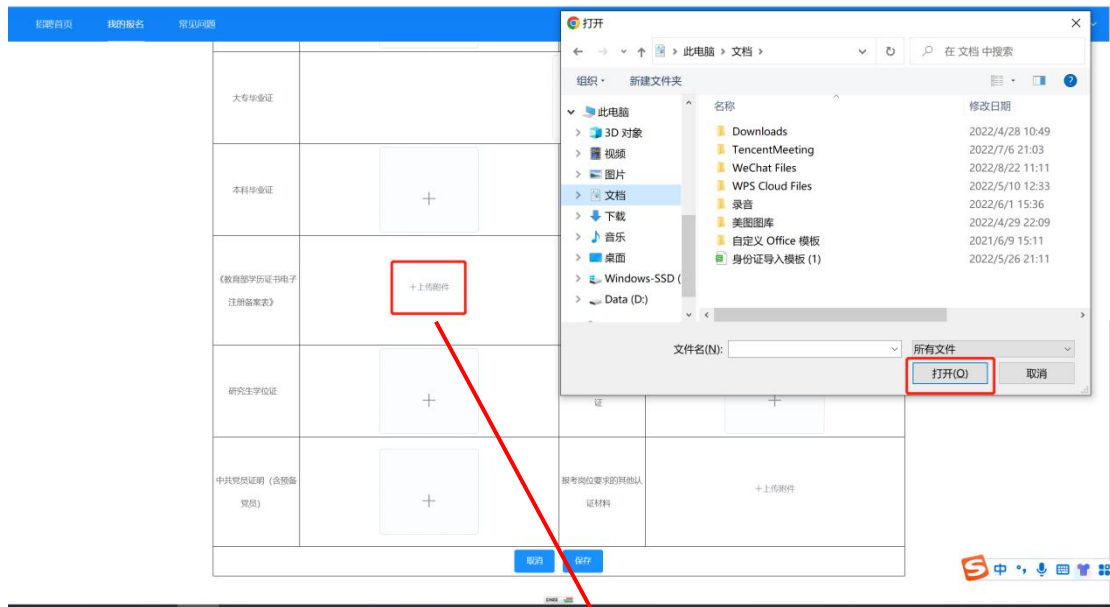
招聘首页　我的报名　常见问题

大专毕业证

本科毕业证

+

《教育部学历证书电子注册备案表》

+上传附件

研究生学位证

+

证

+

中共党员证明（含预备党员）

+

报考岗位要求的其他认证材料

+上传附件

取消　保存

打开

← → ↑ 此电脑 › 文档 ›

在 文档 中搜索

组织 ▾　新建文件夹

此电脑
3D 对象
视频
图片
文档
下载
音乐
桌面
Windows-SSD (
Data (D:)

| 名称 | 修改日期 |
|---|---|
| Downloads | 2022/4/28 10:49 |
| TencentMeeting | 2022/7/6 21:03 |
| WeChat Files | 2022/8/22 11:11 |
| WPS Cloud Files | 2022/5/10 12:33 |
| 录音 | 2022/6/1 15:36 |
| 美图图库 | 2022/4/29 22:09 |
| 自定义 Office 模板 | 2021/6/9 15:11 |
| 身份证导入模板 (1) | 2022/5/26 21:11 |

文件名(N):

所有文件

打开(O)　取消

S 中 °,